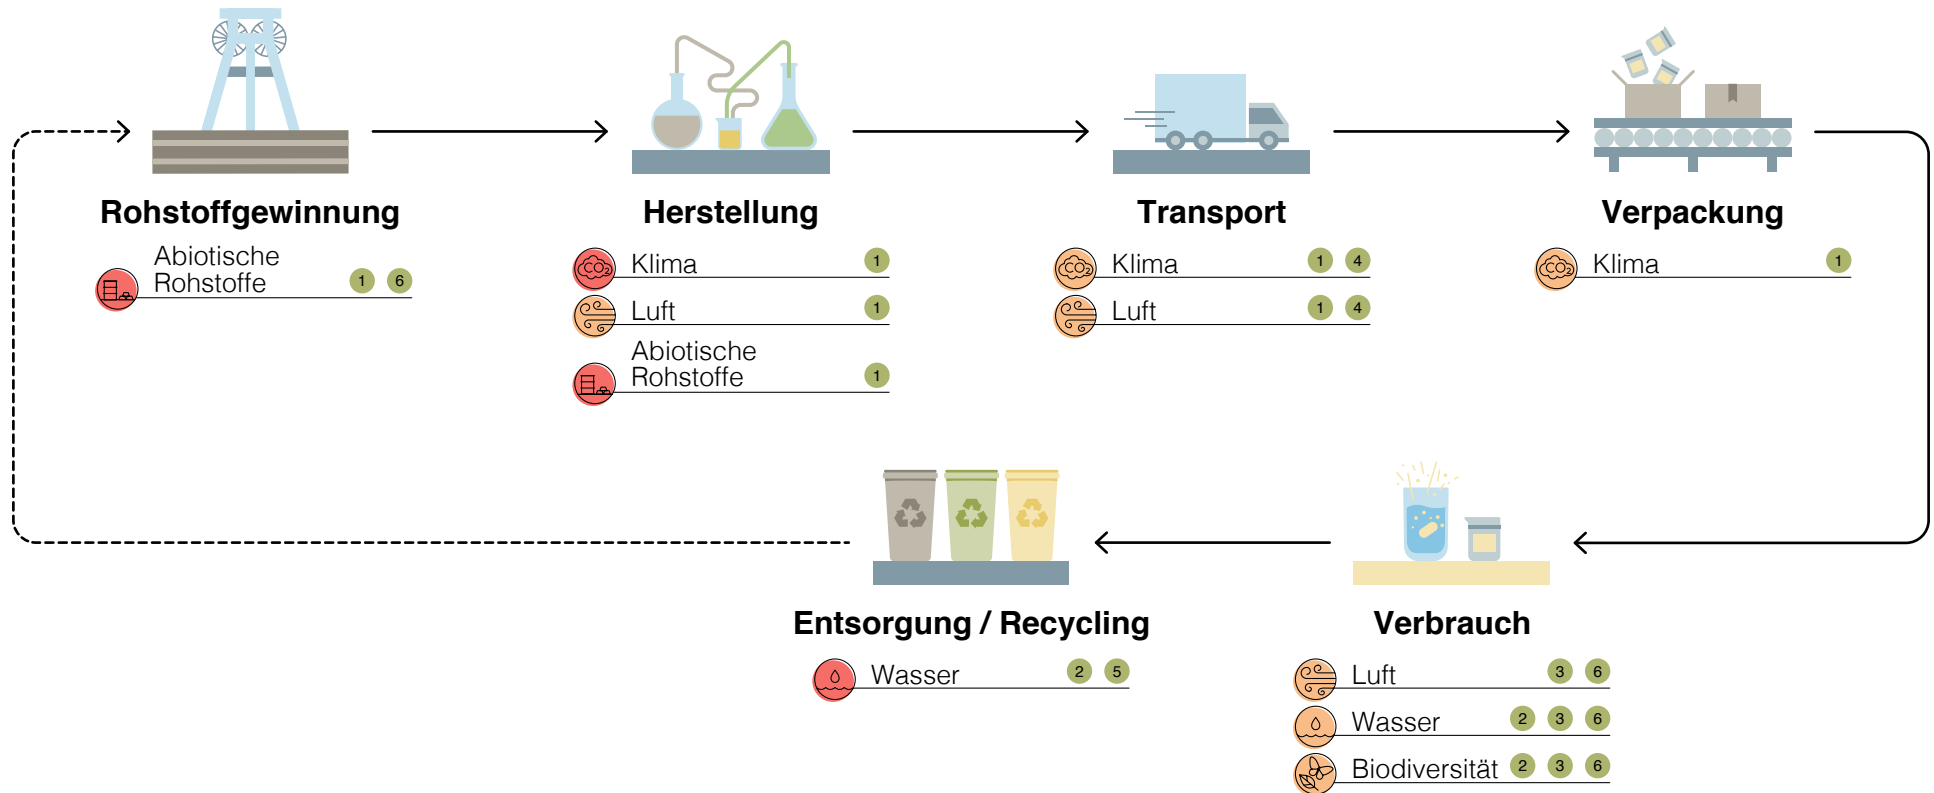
Rohstoffgewinnung
Abiotische Rohstoffe 1 6

Herstellung
Klima 1
Luft 1
Abiotische Rohstoffe 1

Transport
Klima 1 4
Luft 1 4

Verpackung
Klima 1

Entsorgung / Recycling
Wasser 2 5

Verbrauch
Luft 3 6
Wasser 2 3 6
Biodiversität 2 3 6